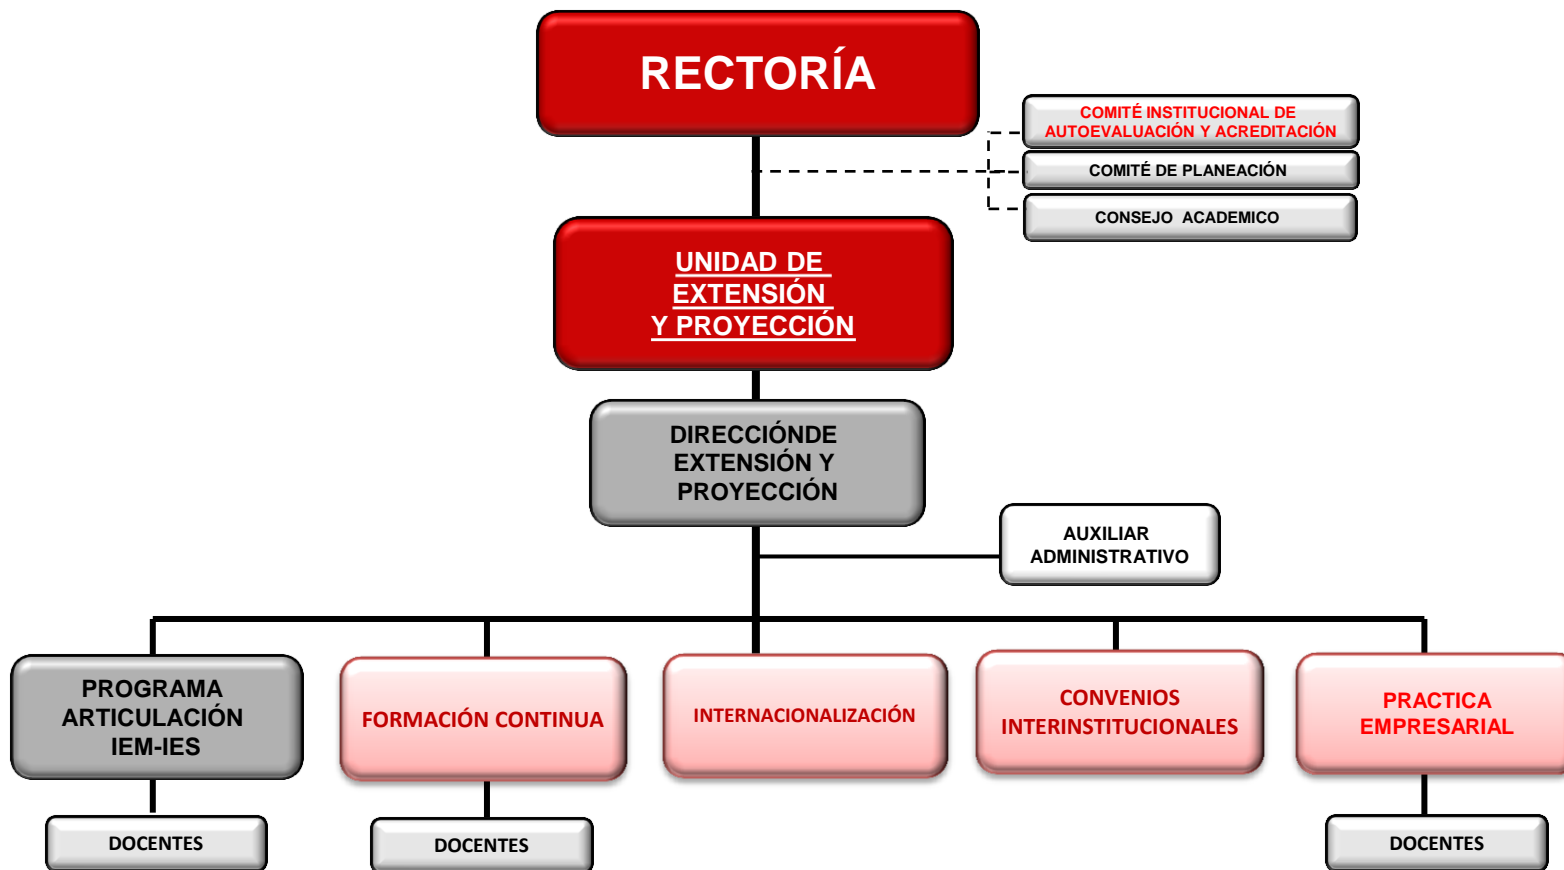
RECTORÍA

COMITÉ INSTITUCIONAL DE AUTOEVALUACIÓN Y ACREDITACIÓN

COMITÉ DE PLANEACIÓN

CONSEJO ACADEMICO

UNIDAD DE EXTENSIÓN Y PROYECCIÓN

DIRECCIÓNDE EXTENSIÓN Y PROYECCIÓN

AUXILIAR ADMINISTRATIVO

PROGRAMA ARTICULACIÓN IEM-IES

FORMACIÓN CONTINUA

INTERNACIONALIZACIÓN

CONVENIOS INTERINSTITUCIONALES

PRACTICA EMPRESARIAL

DOCENTES

DOCENTES

DOCENTES